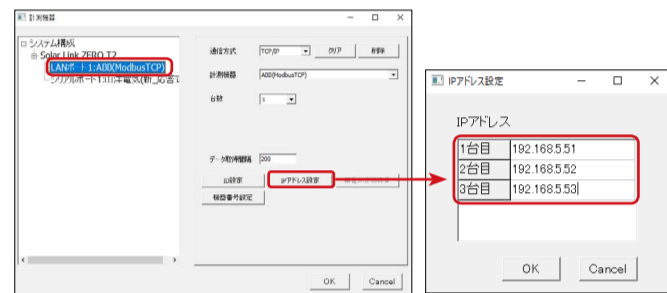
計測機器

システム構成
Solar Link ZERO T2
LANポート1:A00(ModbusTCP)
シリアルポート1:田淵電気(新_旧含む

通信方式 TCP/IP クリア 削除
計測機器 A00(ModbusTCP)
台数 3
データ取得間隔 200
出荷設定
IPアドレス設定
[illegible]
機器番号設定

OK Cancel

IPアドレス設定

IPアドレス

| 1台目 | 192.168.5.51 |
|---|---|
| 2台目 | 192.168.5.52 |
| 3台目 | 192.168.5.53 |

OK Cancel